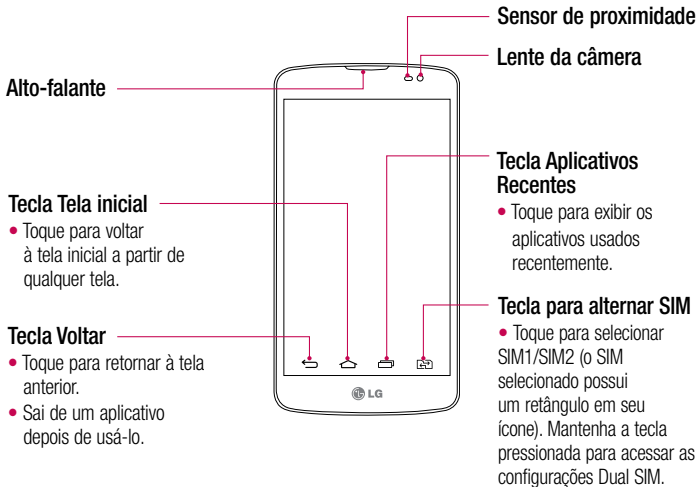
Sensor de proximidade

Lente da câmera

Alto-falante

Tecla Aplicativos Recentes

• Toque para exibir os aplicativos usados recentemente.

Tecla Tela inicial

• Toque para voltar à tela inicial a partir de qualquer tela.

Tecla para alternar SIM

• Toque para selecionar SIM1/SIM2 (o SIM selecionado possui um retângulo em seu ícone). Mantenha a tecla pressionada para acessar as configurações Dual SIM.

Tecla Voltar

• Toque para retornar à tela anterior.

• Sai de um aplicativo depois de usá-lo.

LG